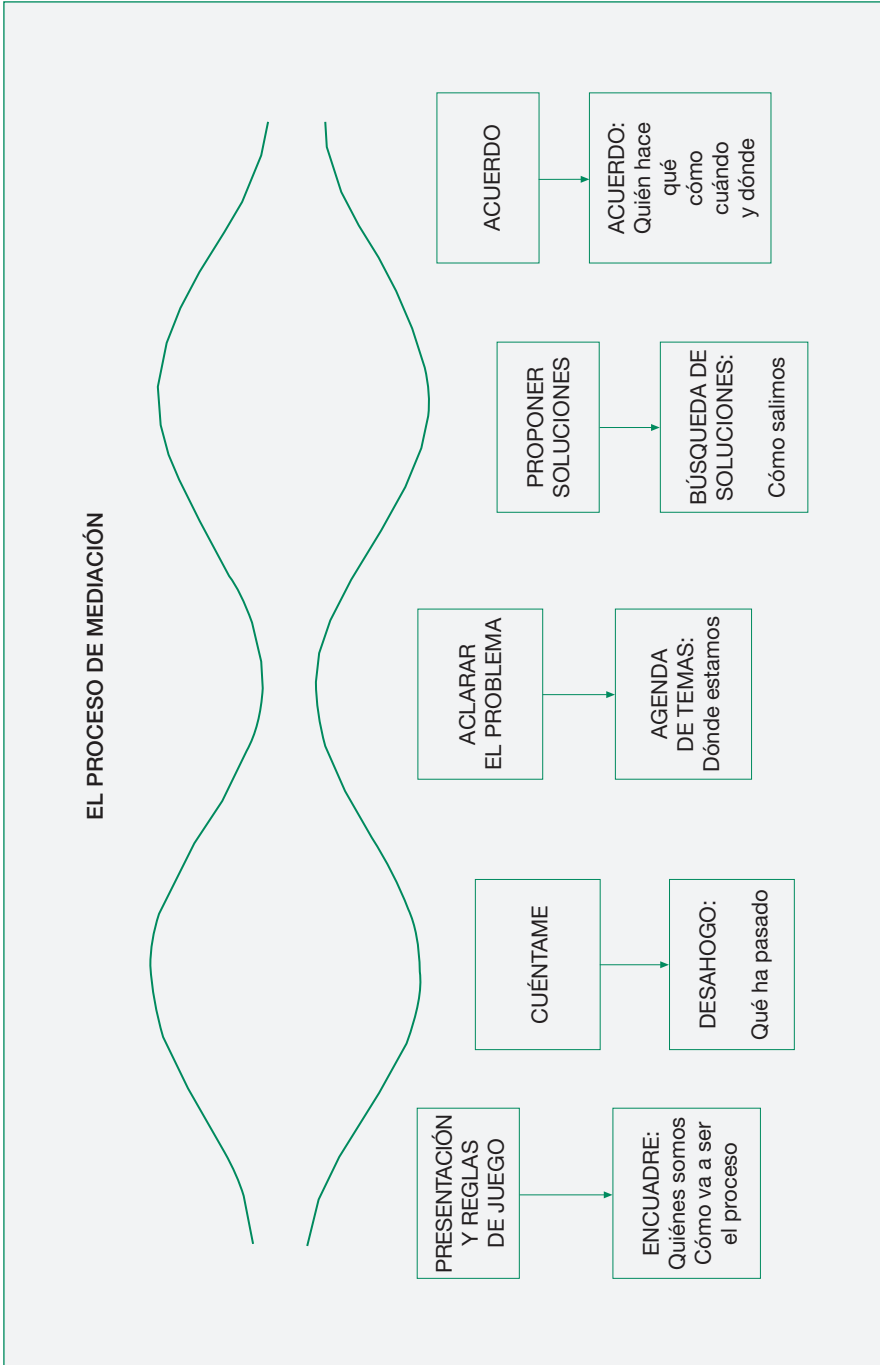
EL PROCESO DE MEDIACIÓN

PRESENTACIÓN Y REGLAS DE JUEGO

ENCUADRE: Quiénes somos Cómo va a ser el proceso

CUÉNTAME

DESAHOGO: Qué ha pasado

ACLARAR EL PROBLEMA

AGENDA DE TEMAS: Dónde estamos

PROPONER SOLUCIONES

BÚSQUEDA DE SOLUCIONES: Cómo salimos

ACUERDO

ACUERDO: Quién hace qué cómo cuándo y dónde